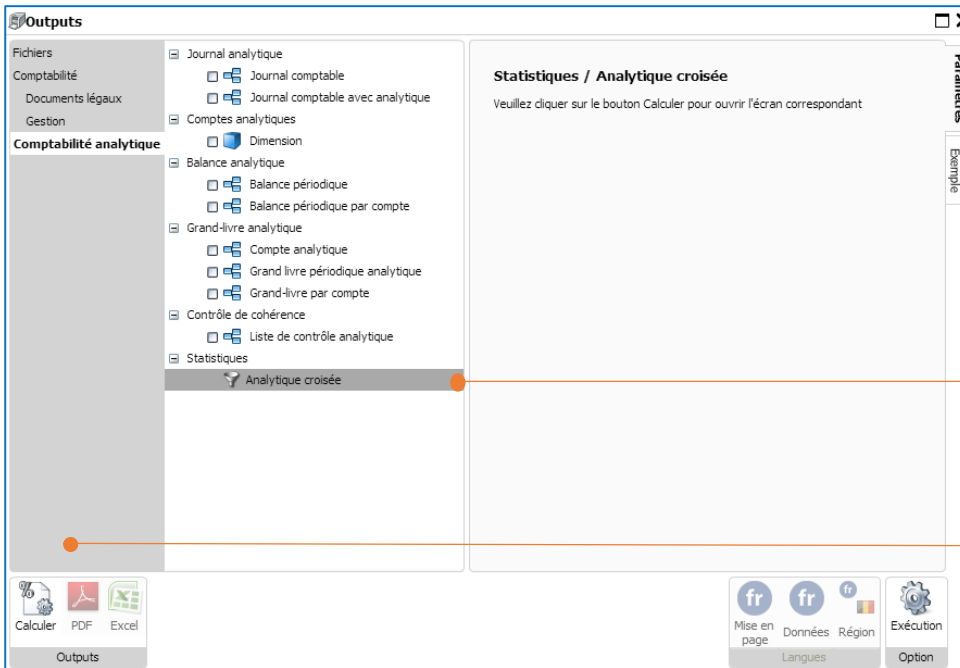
Outputs

Fichiers
Comptabilité
Documents légaux
Gestion
Comptabilité analytique

Journal analytique
Journal comptable
Journal comptable avec analytique
Comptes analytiques
Dimension
Balance analytique
Balance périodique
Balance périodique par compte
Grand-livre analytique
Compte analytique
Grand livre périodique analytique
Grand-livre par compte
Contrôle de cohérence
Liste de contrôle analytique
Statistiques
Analytique croisée

Statistiques / Analytique croisée
Veuillez cliquer sur le bouton Calculer pour ouvrir l'écran correspondant

Paramètres
Exemple

Calculer PDF Excel
Outputs

fr fr fr
Mise en page Données Région
Langues

Exécution
Option